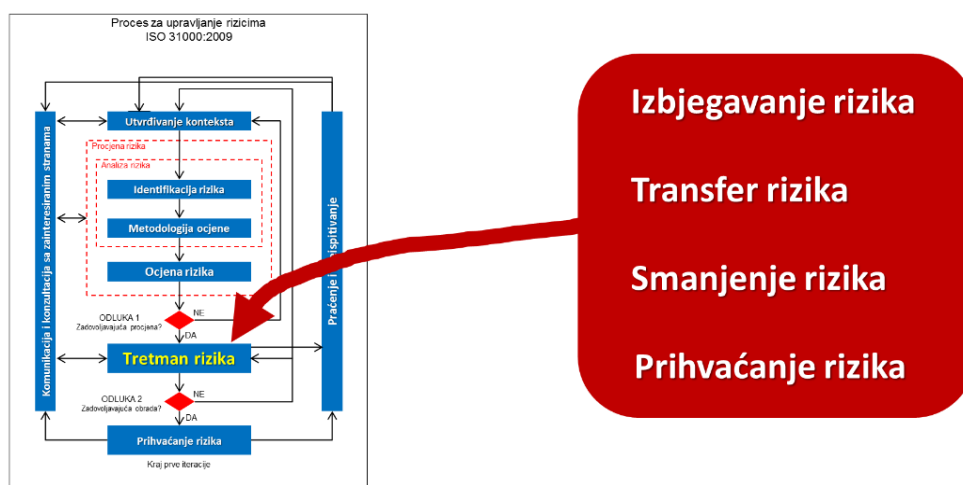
Proces za upravljanje rizicima
ISO 31000:2009

Komunikacija i konzultacija sa zainteresiranim stranama

Utvrđivanje konteksta

Procjena rizika

Analiza rizika

Identifikacija rizika

Metodologija ocjene

Ocjena rizika

ODLUKA 1
Zadovoljavajuća procjena?

NE

DA

Tretman rizika

ODLUKA 2
Zadovoljavajuća obrada?

NE

DA

Prihvaćanje rizika

Kraj prve iteracije

Praćenje i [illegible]spitivanje

Izbjegavanje rizika

Transfer rizika

Smanjenje rizika

Prihvaćanje rizika